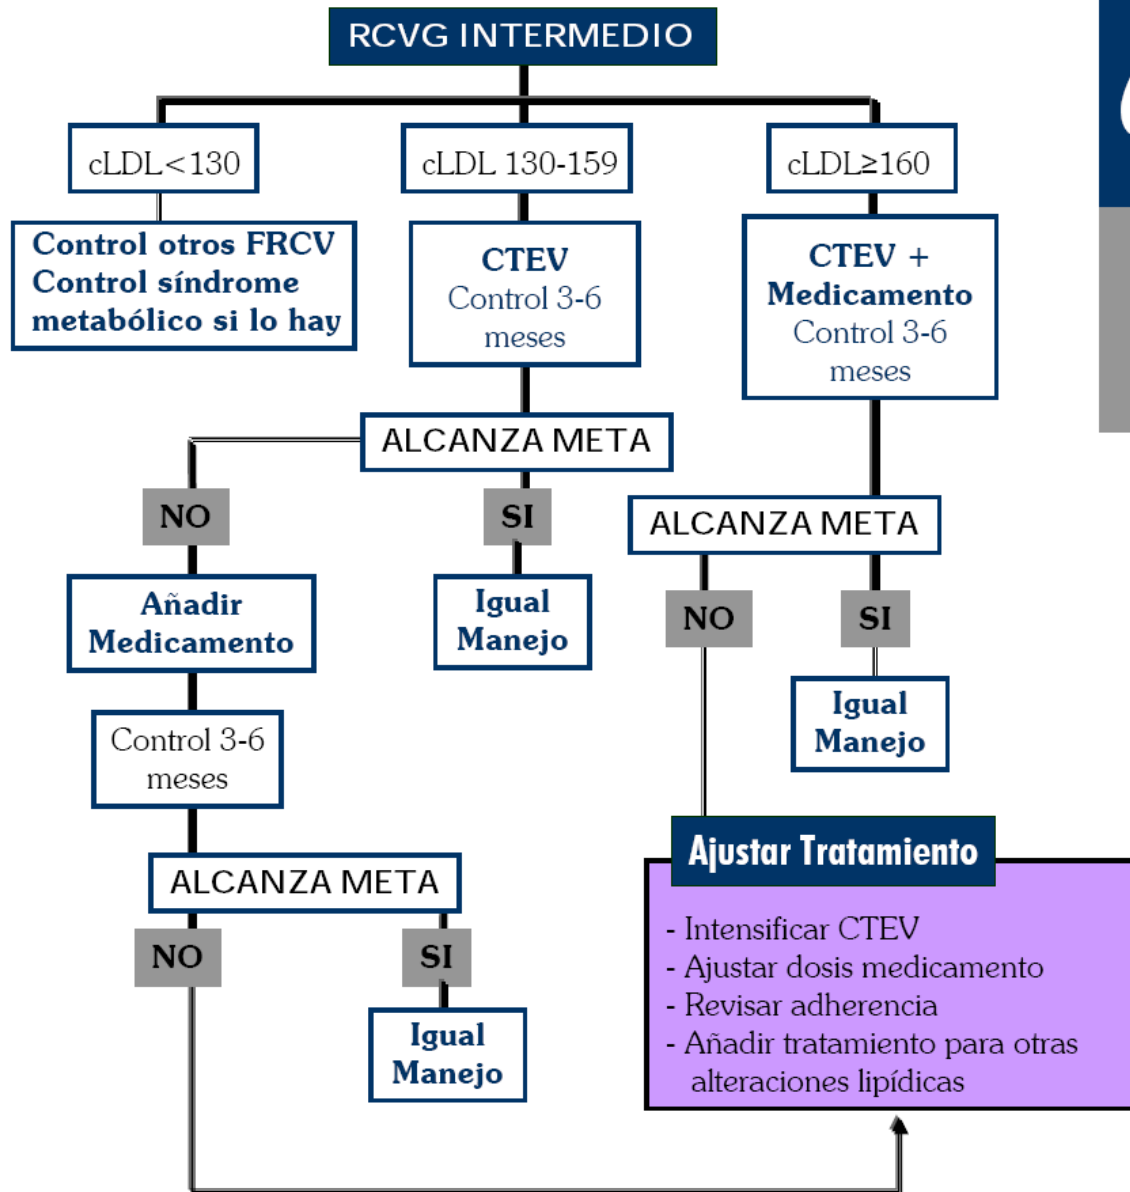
RCVG INTERMEDIO

cLDL<130

Control otros FRCV
Control síndrome metabólico si lo hay

cLDL 130-159

CTEV
Control 3-6 meses

cLDL≥160

CTEV + Medicamento
Control 3-6 meses

ALCANZA META

NO

SI

Añadir Medicamento

Igual Manejo

ALCANZA META

NO

SI

Igual Manejo

Control 3-6 meses

ALCANZA META

NO

SI

Igual Manejo

Ajustar Tratamiento

- Intensificar CTEV
- Ajustar dosis medicamento
- Revisar adherencia
- Añadir tratamiento para otras alteraciones lipídicas